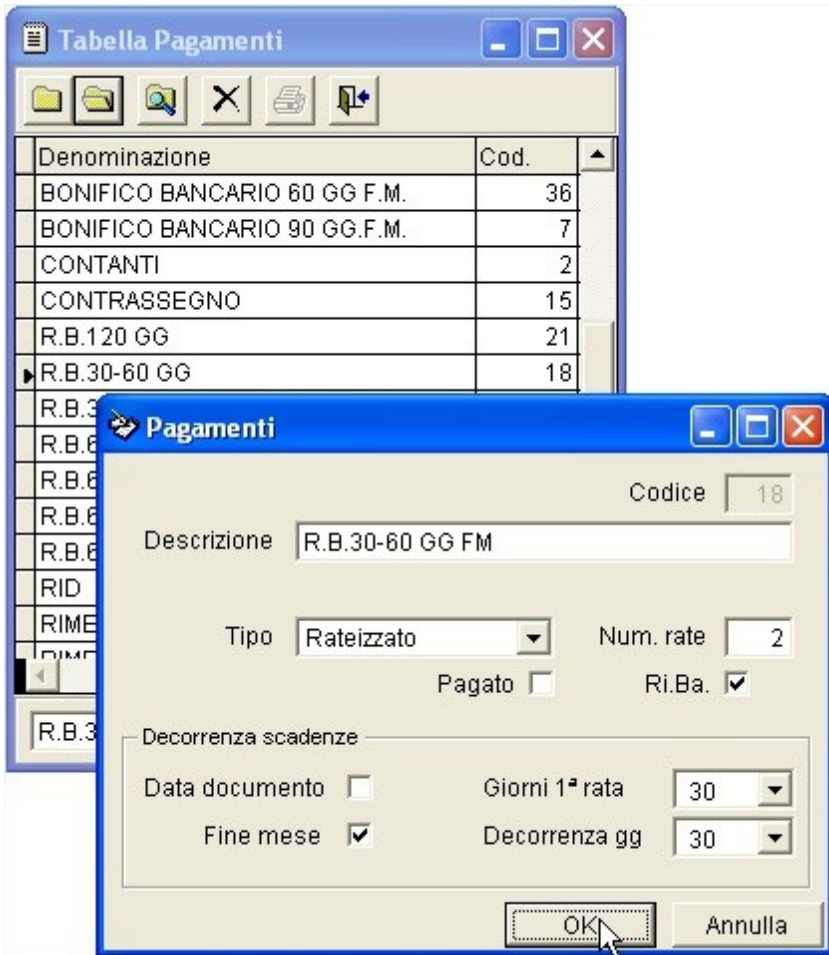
Tabella Pagamenti

| Denominazione | Cod. |
|---|---|
| BONIFICO BANCARIO 60 GG F.M. | 36 |
| BONIFICO BANCARIO 90 GG.F.M. | 7 |
| CONTANTI | 2 |
| CONTRASSEGNO | 15 |
| R.B.120 GG | 21 |
| R.B.30-60 GG | 18 |
| R.B.3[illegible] | |
| R.B.6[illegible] | |
| R.B.6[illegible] | |
| R.B.6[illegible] | |
| R.B.6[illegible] | |
| RID | |
| RIME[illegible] | |

R.B.3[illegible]

Pagamenti

Codice 18

Descrizione R.B.30-60 GG FM

Tipo Rateizzato

Num. rate 2

Pagato

Ri.Ba.

Decorrenza scadenze

Data documento

Giorni 1ª rata 30

Fine mese

Decorrenza gg 30

OK

Annulla